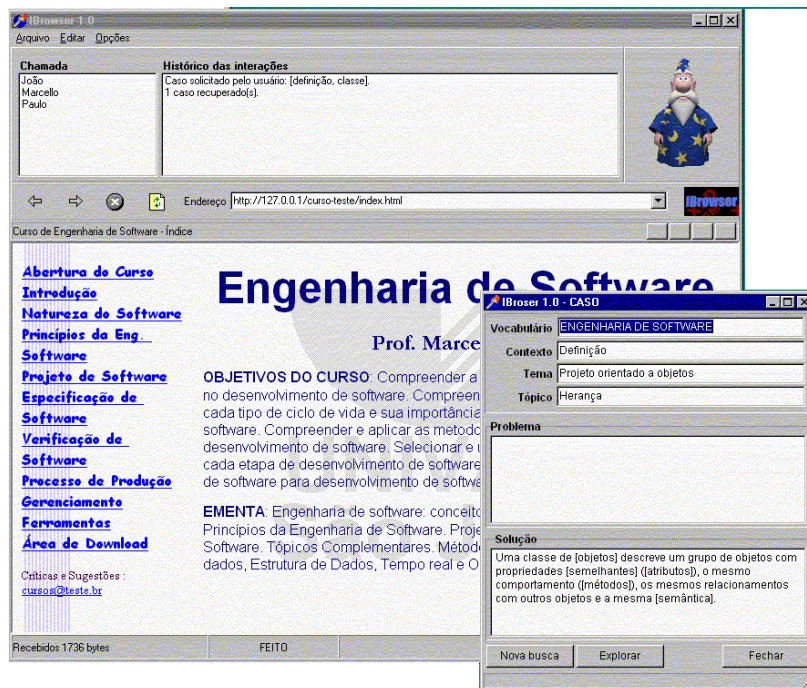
IBrowser 1.0

Arquivo Editar Opções

Chamada
João
Marcello
Paulo

Histórico das interações
Caso solicitado pelo usuário: [definição, classe].
1 caso recuperado(s).

Endereço http://127.0.0.1/curso-teste/index.html

IBrowser

Curso de Engenharia de Software - Índice

Abertura do Curso
Introdução
Natureza do Software
Princípios da Eng. Software
Projeto de Software
Especificação de Software
Verificação de Software
Processo de Produção
Gerenciamento
Ferramentas
Área de Download

Críticas e Sugestões :
cursos@teste.br

Engenharia de Software

Prof. Marce

OBJETIVOS DO CURSO: Compreender a no desenvolvimento de software. Compreen cada tipo de ciclo de vida e sua importância software. Compreender e aplicar as metodo desenvolvimento de software. Selecionar e u cada etapa de desenvolvimento de software de software para desenvolvimento de softwa

EMENTA: Engenharia de software: conceito Princípios da Engenharia de Software. Proje Software. Tópicos Complementares. Métod dados, Estrutura de Dados, Tempo real e O

Recebidos 1736 bytes

FEITO

IBroser 1.0 - CASO

Vocabulário ENGENHARIA DE SOFTWARE
Contexto Definição
Tema Projeto orientado a objetos
Tópico Herança

Problema

Solução
Uma classe de [objetos] descreve um grupo de objetos com propriedades [semelhantes] ([atributos]), o mesmo comportamento ([métodos]), os mesmos relacionamentos com outros objetos e a mesma [semântica].

Nova busca
Explorar
Fechar